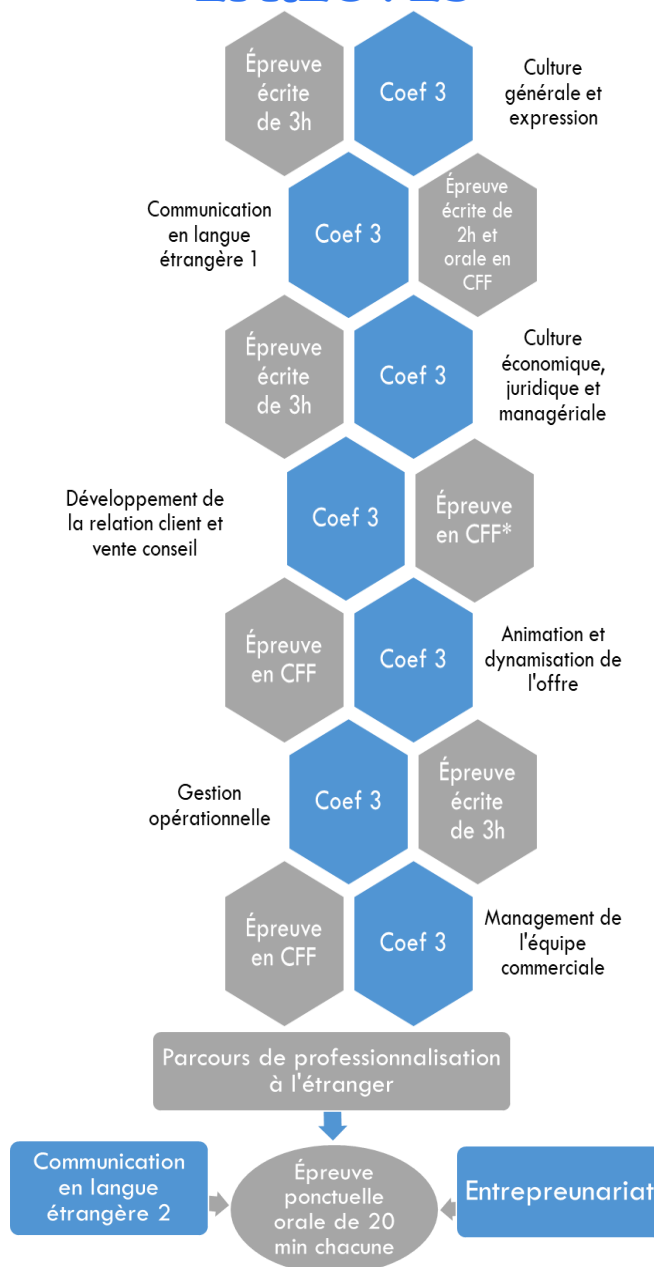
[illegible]

Épreuve écrite de 3h

Coef 3

Culture générale et expression

Communication en langue étrangère 1

Coef 3

Épreuve écrite de 2h et orale en CFF

Épreuve écrite de 3h

Coef 3

Culture économique, juridique et managériale

Développement de la relation client et vente conseil

Coef 3

Épreuve en CFF*

Épreuve en CFF

Coef 3

Animation et dynamisation de l'offre

Gestion opérationnelle

Coef 3

Épreuve écrite de 3h

Épreuve en CFF

Coef 3

Management de l'équipe commerciale

Parcours de professionnalisation à l'étranger

Communication en langue étrangère 2

Épreuve ponctuelle orale de 20 min chacune

Entrepreunariat